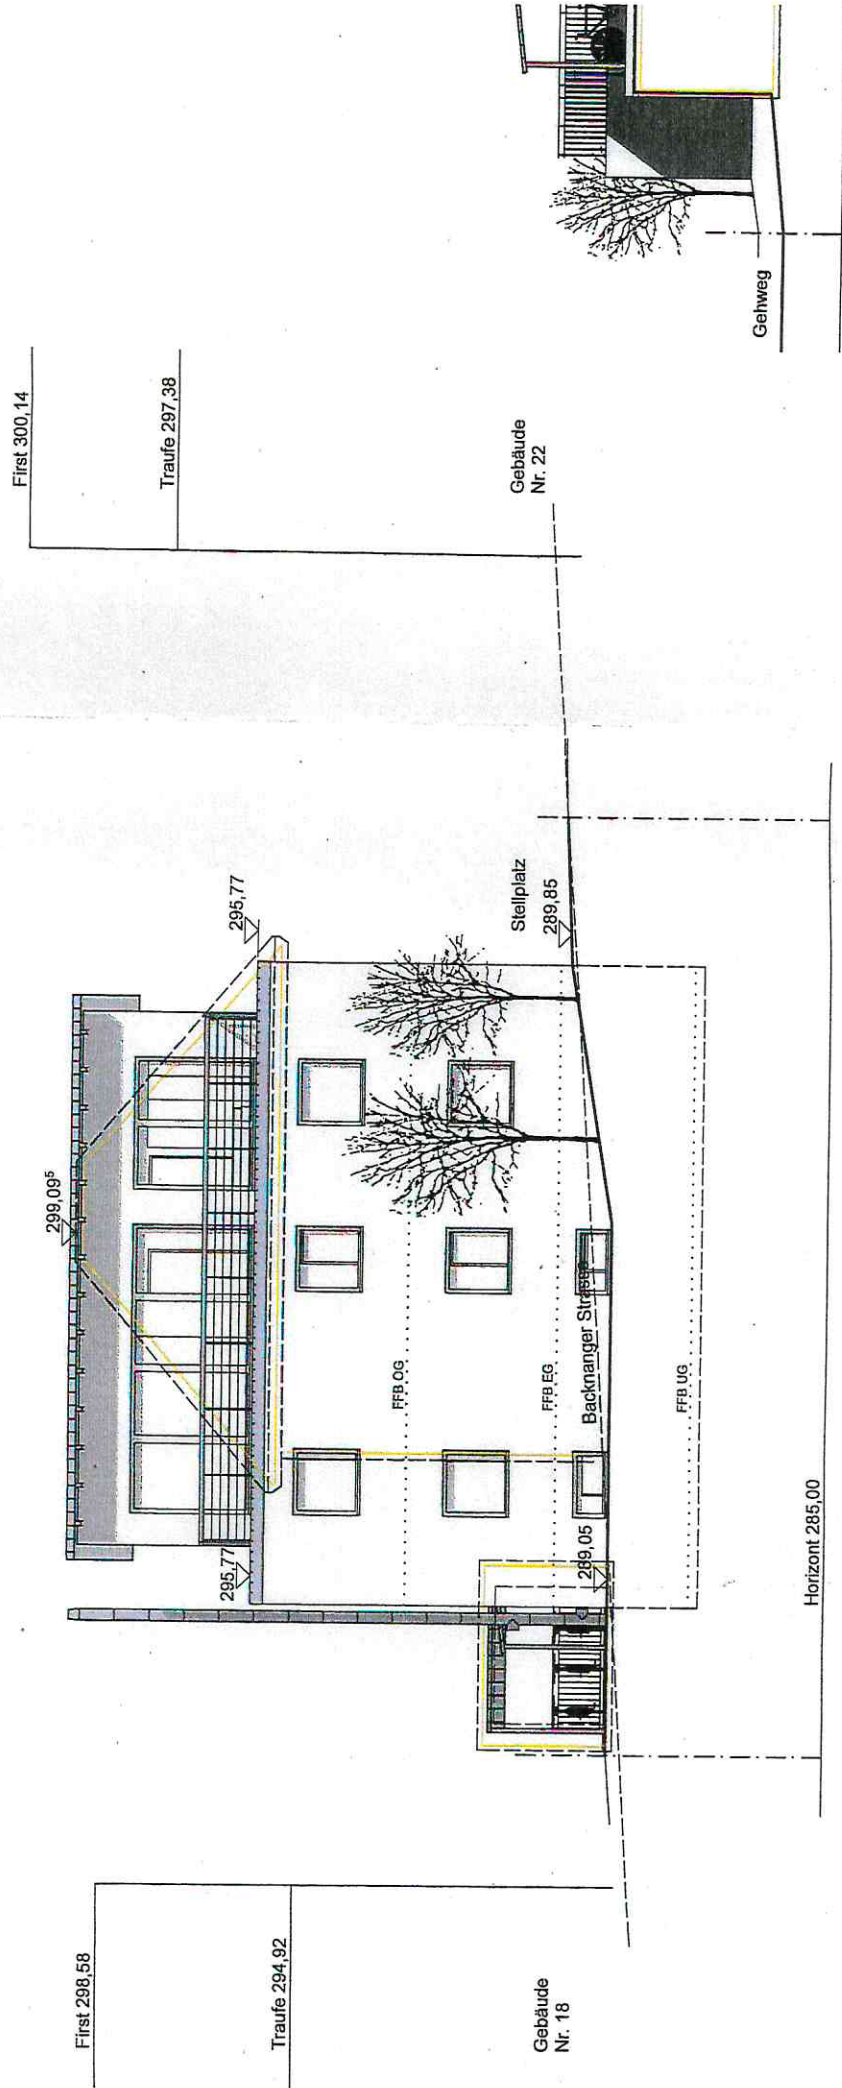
First 300,14

Traufe 297,38

Gebäude Nr. 22

Gehweg

295,77

Stellplatz

289,85

$299,09^5$

FFB OG

FFB EG

Backnanger Strasse

FFB UG

295,77

289,05

Horizont 285,00

First 298,58

Traufe 294,92

Gebäude Nr. 18